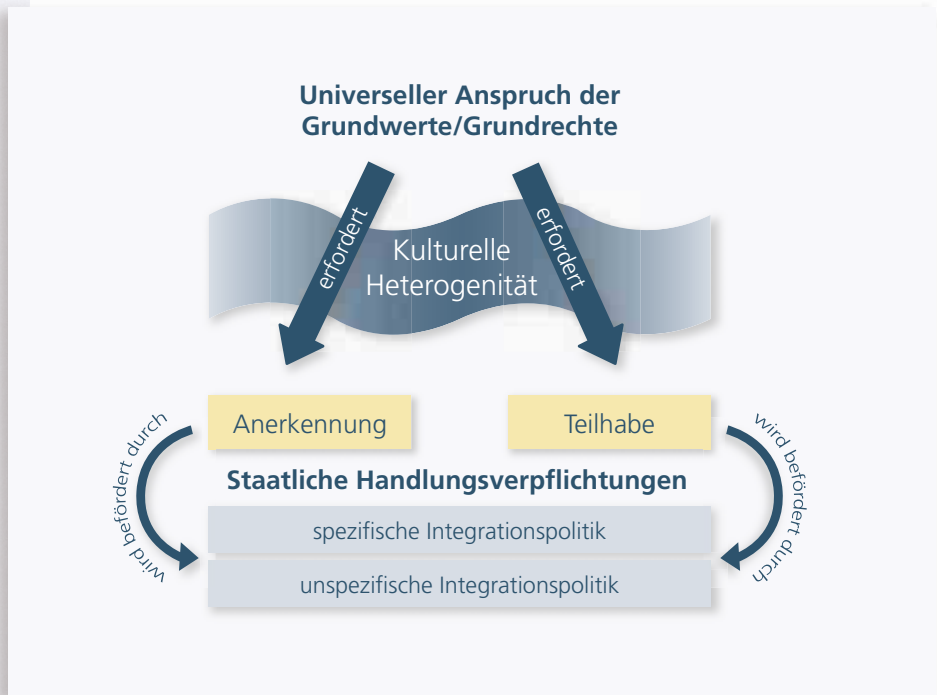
Universeller Anspruch der Grundwerte/Grundrechte

erfordert

erfordert

Kulturelle Heterogenität

Anerkennung

Teilhabe

wird befördert durch

wird befördert durch

Staatliche Handlungsverpflichtungen

spezifische Integrationspolitik

unspezifische Integrationspolitik